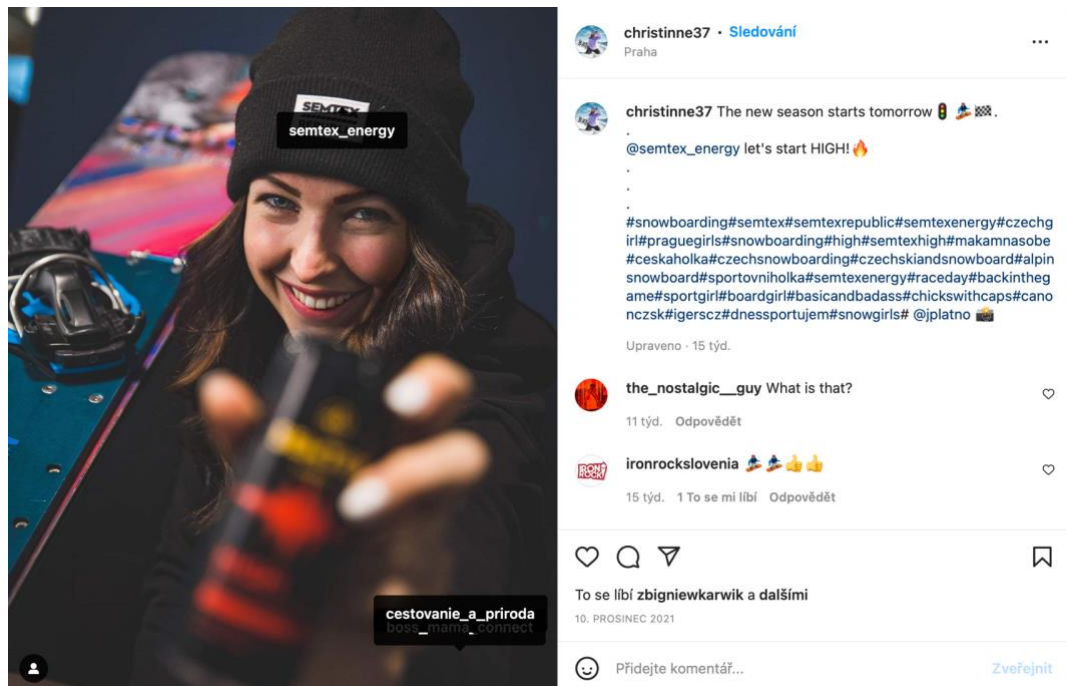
SEMTEX
semtex_energy

cestovanie_a_priroda
boss_mama_connect

christinne37 • Sledování
Praha

christinne37 The new season starts tomorrow 🚦🏂🏁.
.
@semtex_energy let's start HIGH!🔥
.
.
.
#snowboarding#semtex#semtexrepublic#semtexenergy#czechgirl#praguegirls#snowboarding#high#semtexhigh#makamnasobe#ceskaholka#czechsnowboard#czechskiandsnowboard#alpinsnowboard#sportovniholka#semtexenergy#raceday#backinthegame#sportgirl#boardgirl#basicandbadass#chickswithcaps#canonczsk#igerscz#dnessportujem#snowgirls# @jplatno 📸

Upraveno · 15 týd.

the_nostalgic__guy What is that?

11 týd. Odpovědět

IRON ROCK
ironrockslovenia 🏂🏂👍👍

15 týd. 1 To se mi líbí Odpovědět

To se líbí zbigniewkarwik a dalším

10. PROSINEC 2021

Přidejte komentář...

Zveřejnit